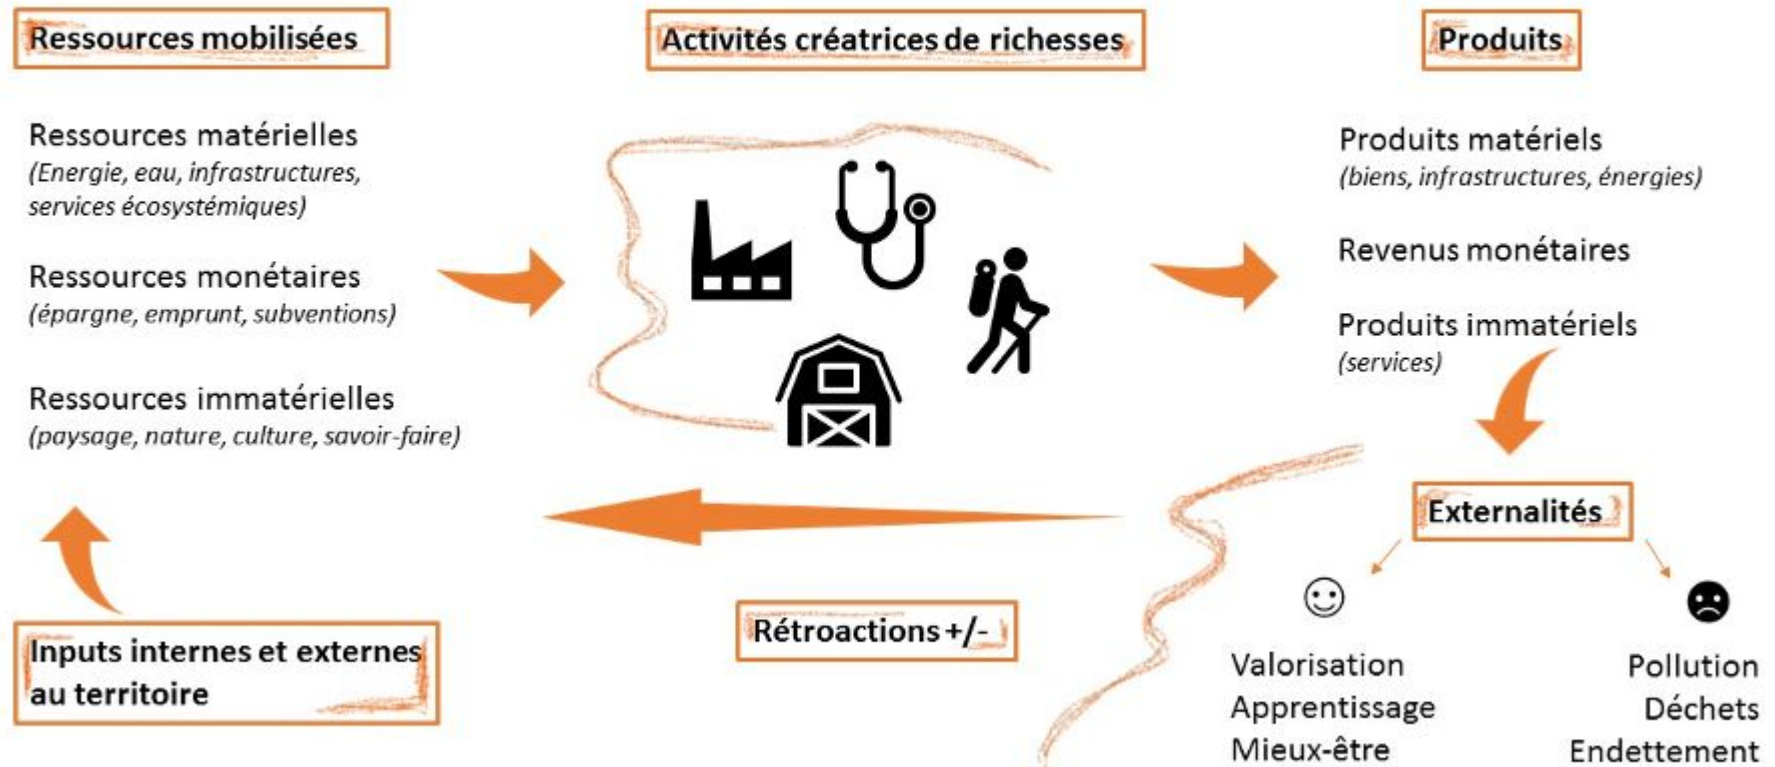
Ressources mobilisées

Activités créatrices de richesses

Produits

Ressources matérielles
(Energie, eau, infrastructures, services écosystémiques)

Ressources monétaires
(épargne, emprunt, subventions)

Ressources immatérielles
(paysage, nature, culture, savoir-faire)

Produits matériels
(biens, infrastructures, énergies)

Revenus monétaires

Produits immatériels
(services)

Externalités

☺

☹

Valorisation
Apprentissage
Mieux-être

Pollution
Déchets
Endettement

Rétroactions +/-

Inputs internes et externes au territoire